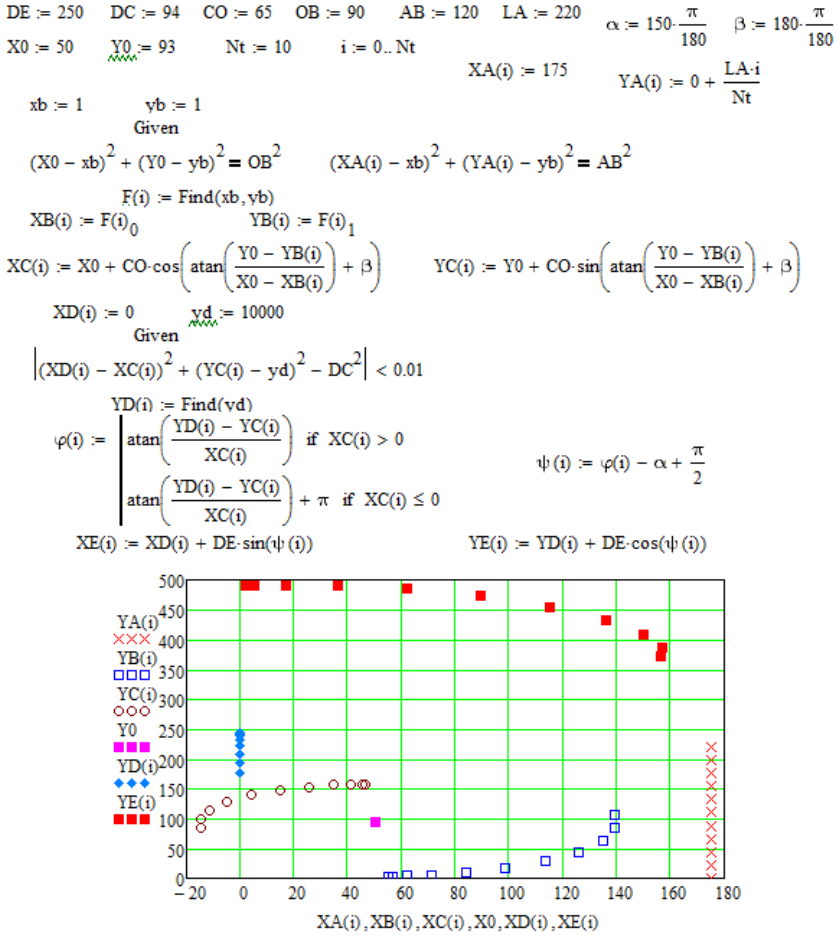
DE := 250   DC := 94   CO := 65   OB := 90   AB := 120   LA := 220   $\alpha := 150\cdot\frac{\pi}{180}$   $\beta := 180\cdot\frac{\pi}{180}$

X0 := 50   Y0 := 93   Nt := 10   i := 0.. Nt

XA(i) := 175   $YA(i) := 0 + \frac{LA\cdot i}{Nt}$

xb := 1   yb := 1

Given

$(X0 - xb)^2 + (Y0 - yb)^2 = OB^2$   $(XA(i) - xb)^2 + (YA(i) - yb)^2 = AB^2$

F(i) := Find(xb, yb)

$XB(i) := F(i)_0$   $YB(i) := F(i)_1$

$XC(i) := X0 + CO\cdot\cos\left(atan\left(\frac{Y0 - YB(i)}{X0 - XB(i)}\right) + \beta\right)$   $YC(i) := Y0 + CO\cdot\sin\left(atan\left(\frac{Y0 - YB(i)}{X0 - XB(i)}\right) + \beta\right)$

XD(i) := 0   yd := 10000

Given

$\left|(XD(i) - XC(i))^2 + (YC(i) - yd)^2 - DC^2\right| < 0.01$

YD(i) := Find(yd)

$\varphi(i) := \begin{cases} atan\left(\frac{YD(i) - YC(i)}{XC(i)}\right) & \text{if } XC(i) > 0 \\ atan\left(\frac{YD(i) - YC(i)}{XC(i)}\right) + \pi & \text{if } XC(i) \le 0 \end{cases}$   $\psi(i) := \varphi(i) - \alpha + \frac{\pi}{2}$

$XE(i) := XD(i) + DE\cdot\sin(\psi(i))$   $YE(i) := YD(i) + DE\cdot\cos(\psi(i))$

YA(i)
YB(i)
YC(i)
Y0
YD(i)
YE(i)

500
450
400
350
300
250
200
150
100
50
0

− 20   0   20   40   60   80   100   120   140   160   180

XA(i), XB(i), XC(i), X0, XD(i), XE(i)